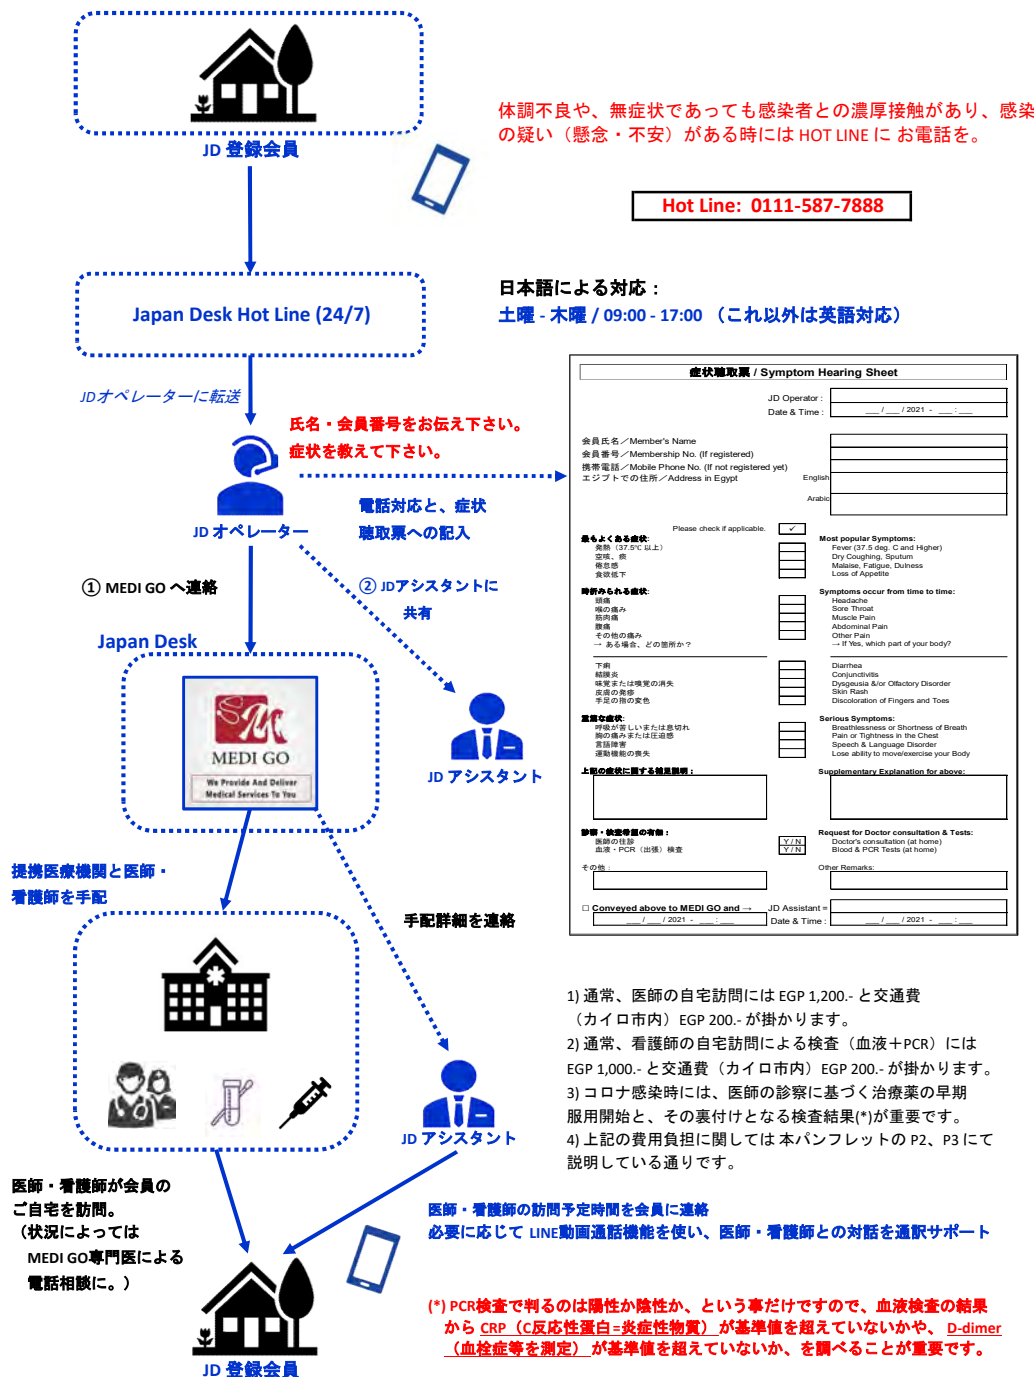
JD 登録会員

体調不良や、無症状であっても感染者との濃厚接触があり、感染の疑い（懸念・不安）がある時には HOT LINE に お電話を。

Hot Line: 0111-587-7888

Japan Desk Hot Line (24/7)

日本語による対応：
土曜 - 木曜 / 09:00 - 17:00 （これ以外は英語対応）

JDオペレーターに転送

氏名・会員番号をお伝え下さい。
症状を教えて下さい。

JD オペレーター

電話対応と、症状聴取票への記入

① MEDI GO へ連絡

② JDアシスタントに共有

Japan Desk

MEDI GO
We Provide And Deliver Medical Services To You

JD アシスタント

症状聴取票 / Symptom Hearing Sheet
JD Operator :
Date & Time : __ / __ / 2021 - __ : __
会員氏名／Member's Name
会員番号／Membership No. (If registered)
携帯電話／Mobile Phone No. (If not registered yet)
エジプトでの住所／Address in Egypt
English
Arabic
Please check if applicable. ✓
最もよくある症状:
発熱（37.5℃ 以上）
空咳、痰
倦怠感
食欲低下
Most popular Symptoms:
Fever (37.5 deg. C and Higher)
Dry Coughing, Sputum
Malaise, Fatigue, Dulness
Loss of Appetite
時折みられる症状:
頭痛
喉の痛み
筋肉痛
腹痛
その他の痛み
→ ある場合、どの箇所か？
Symptoms occur from time to time:
Headache
Sore Throat
Muscle Pain
Abdominal Pain
Other Pain
→ If Yes, which part of your body?
下痢
結膜炎
味覚または嗅覚の消失
皮膚の発疹
手足の指の変色
Diarrhea
Conjunctivitis
Dysgeusia &/or Olfactory Disorder
Skin Rash
Discoloration of Fingers and Toes
重篤な症状:
呼吸が苦しいまたは息切れ
胸の痛みまたは圧迫感
言語障害
運動機能の喪失
Serious Symptoms:
Breathlessness or Shortness of Breath
Pain or Tightness in the Chest
Speech & Language Disorder
Lose ability to move/exercise your Body
上記の症状に関する補足説明：
Supplementary Explanation for above:
診察・検査希望の有無：
医師の往診
血液・PCR（出張）検査
Y / N
Y / N
Request for Doctor consultation & Tests:
Doctor's consultation (at home)
Blood & PCR Tests (at home)
その他：
Other Remarks:
□ Conveyed above to MEDI GO and →
__ / __ / 2021 - __ : __
JD Assistant :
Date & Time : __ / __ / 2021 - __ : __

提携医療機関と医師・看護師を手配

手配詳細を連絡

1) 通常、医師の自宅訪問には EGP 1,200.- と交通費（カイロ市内）EGP 200.- が掛かります。
2) 通常、看護師の自宅訪問による検査（血液＋PCR）には EGP 1,000.- と交通費（カイロ市内）EGP 200.- が掛かります。
3) コロナ感染時には、医師の診察に基づく治療薬の早期服用開始と、その裏付けとなる検査結果(*)が重要です。
4) 上記の費用負担に関しては 本パンフレットの P2、P3 にて説明している通りです。

JD アシスタント

医師・看護師が会員のご自宅を訪問。
（状況によっては MEDI GO専門医による電話相談に。）

医師・看護師の訪問予定時間を会員に連絡
必要に応じて LINE動画通話機能を使い、医師・看護師との対話を通訳サポート

JD 登録会員

(*) PCR検査で判るのは陽性か陰性か、という事だけですので、血液検査の結果から CRP（C反応性蛋白=炎症性物質）が基準値を超えていないかや、D-dimer（血栓症等を測定）が基準値を超えていないか、を調べることが重要です。